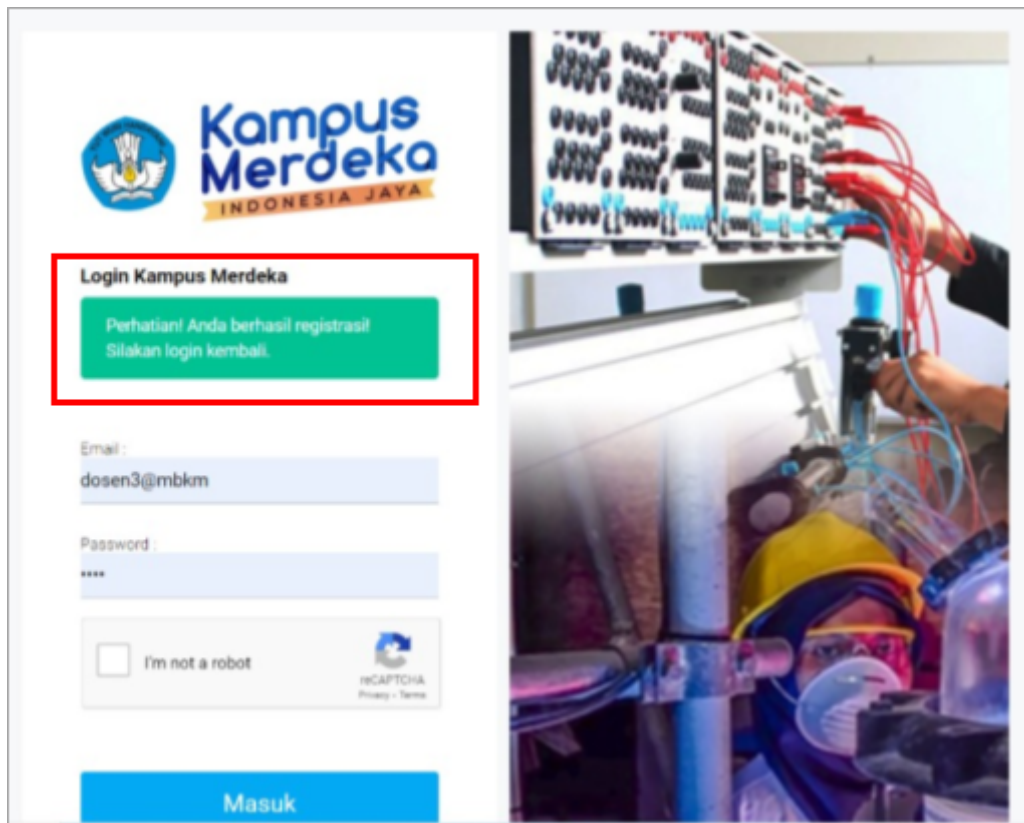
Kampus Merdeka
INDONESIA JAYA

Login Kampus Merdeka

Perhatian! Anda berhasil registrasi! Silakan login kembali.

Email :
dosen3@mbkm

Password :
••••

I'm not a robot
reCAPTCHA
Privacy - Terms

Masuk